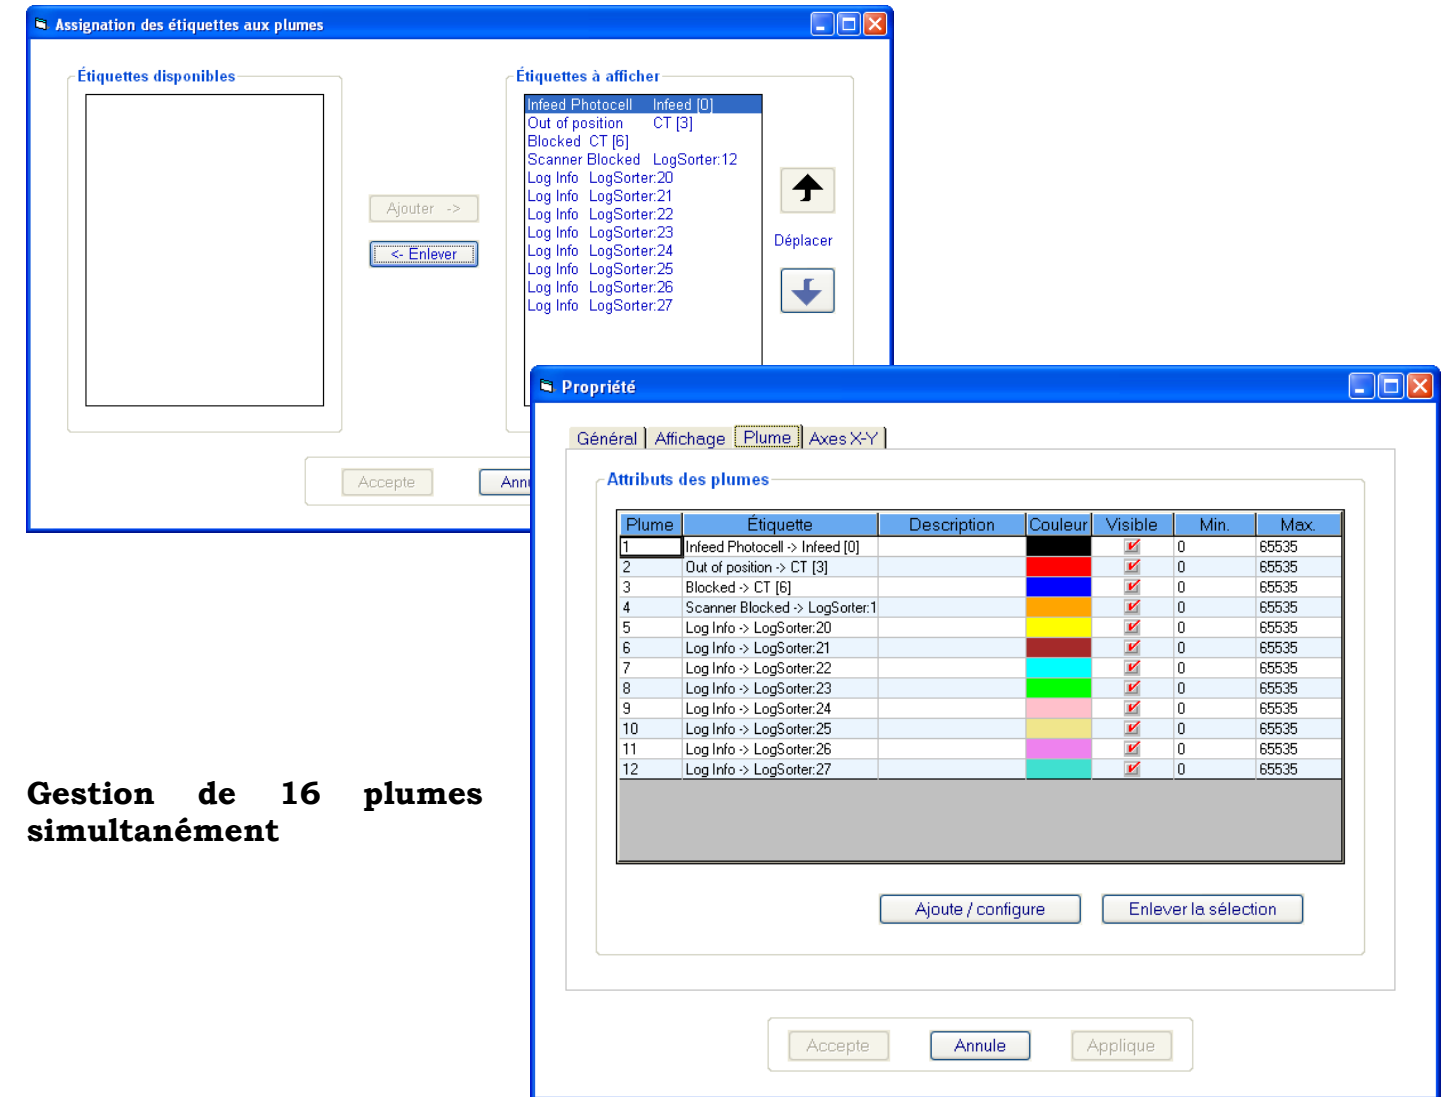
Assignation des étiquettes aux plumes

Étiquettes disponibles

Étiquettes à afficher

Infeed Photocell Infeed [0]
Out of position CT [3]
Blocked CT [6]
Scanner Blocked LogSorter:12
Log Info LogSorter:20
Log Info LogSorter:21
Log Info LogSorter:22
Log Info LogSorter:23
Log Info LogSorter:24
Log Info LogSorter:25
Log Info LogSorter:26
Log Info LogSorter:27

Ajouter ->

<- Enlever

Déplacer

Accepte

Annu

Propriété

Général | Affichage | Plume | Axes X-Y

Attributs des plumes

| Plume | Étiquette | Description | Couleur | Visible | Min. | Max. |
|---|---|---|---|---|---|---|
| 1 | Infeed Photocell -> Infeed [0] | | | | 0 | 65535 |
| 2 | Out of position -> CT [3] | | | | 0 | 65535 |
| 3 | Blocked -> CT [6] | | | | 0 | 65535 |
| 4 | Scanner Blocked -> LogSorter:1 | | | | 0 | 65535 |
| 5 | Log Info -> LogSorter:20 | | | | 0 | 65535 |
| 6 | Log Info -> LogSorter:21 | | | | 0 | 65535 |
| 7 | Log Info -> LogSorter:22 | | | | 0 | 65535 |
| 8 | Log Info -> LogSorter:23 | | | | 0 | 65535 |
| 9 | Log Info -> LogSorter:24 | | | | 0 | 65535 |
| 10 | Log Info -> LogSorter:25 | | | | 0 | 65535 |
| 11 | Log Info -> LogSorter:26 | | | | 0 | 65535 |
| 12 | Log Info -> LogSorter:27 | | | | 0 | 65535 |

Ajoute / configure

Enlever la sélection

Accepte

Annule

Applique

Gestion de 16 plumes simultanément